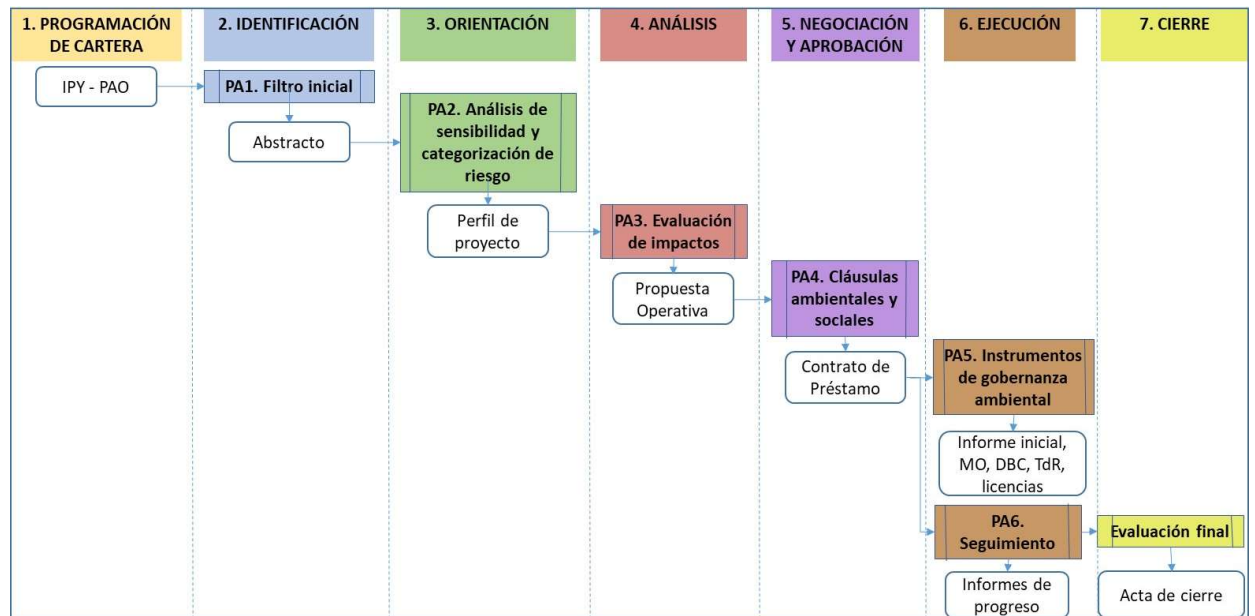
1. PROGRAMACIÓN DE CARTERA

2. IDENTIFICACIÓN

3. ORIENTACIÓN

4. ANÁLISIS

5. NEGOCIACIÓN Y APROBACIÓN

6. EJECUCIÓN

7. CIERRE

IPY - PAO

PA1. Filtro inicial

Abstracto

PA2. Análisis de sensibilidad y categorización de riesgo

Perfil de proyecto

PA3. Evaluación de impactos

Propuesta Operativa

PA4. Cláusulas ambientales y sociales

Contrato de Préstamo

PA5. Instrumentos de gobernanza ambiental

Informe inicial, MO, DBC, TdR, licencias

PA6. Seguimiento

Evaluación final

Informes de progreso

Acta de cierre